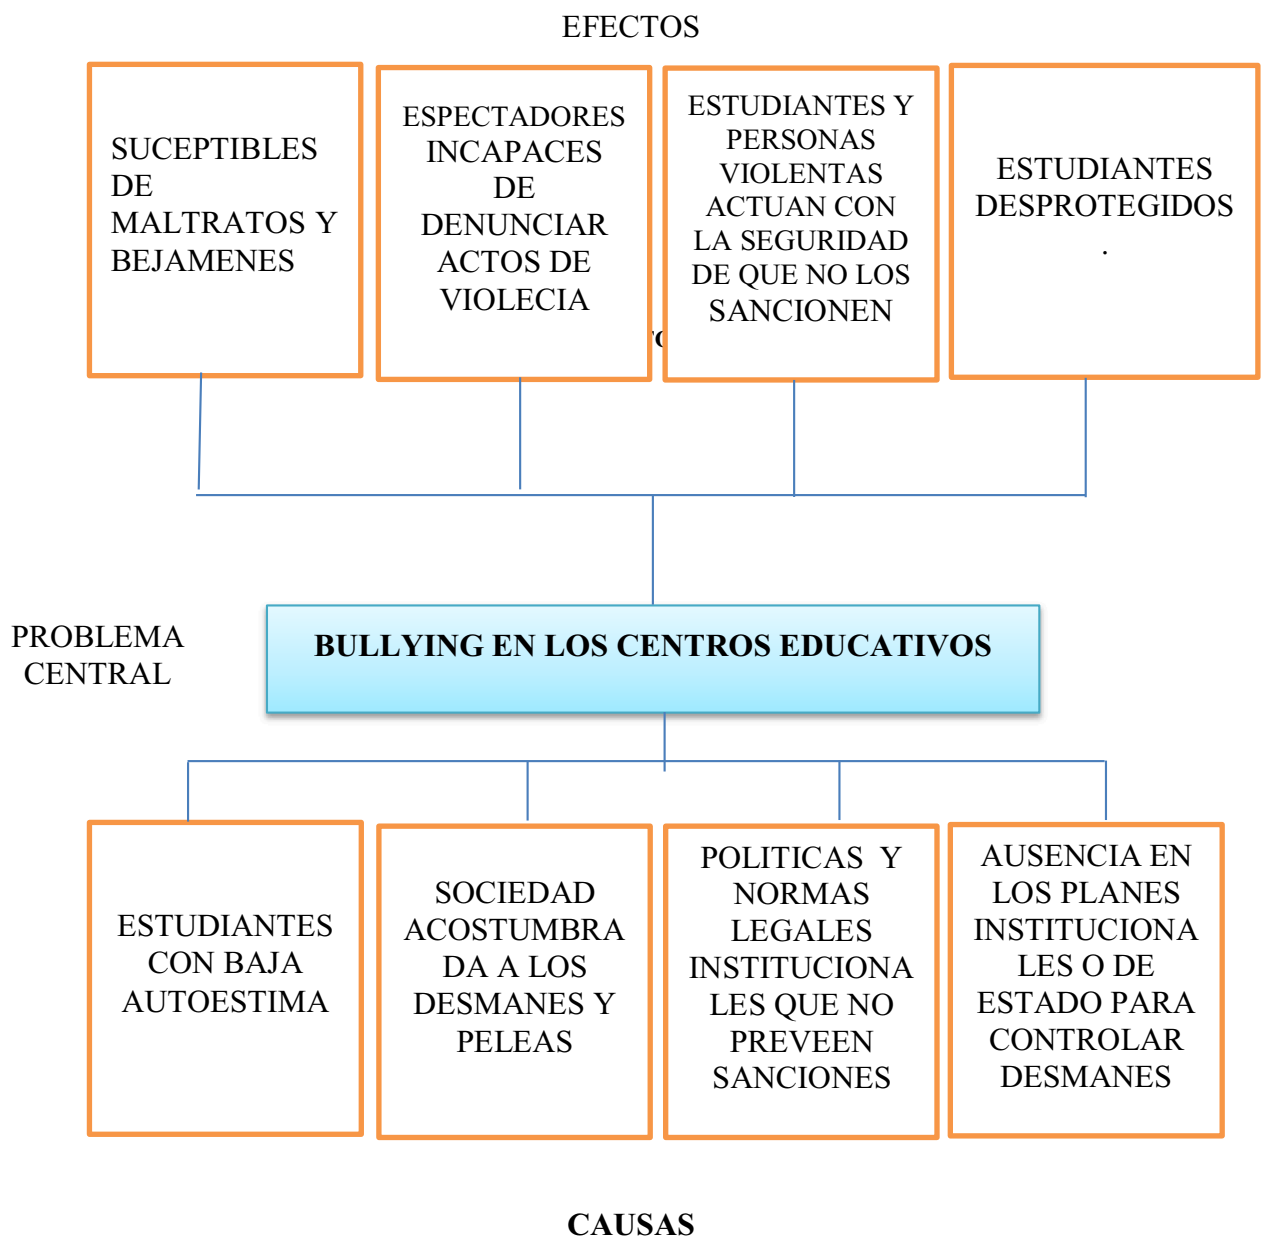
EFECTOS

SUCEPTIBLES DE MALTRATOS Y BEJAMENES

ESPECTADORES INCAPACES DE DENUNCIAR ACTOS DE VIOLECIA

ESTUDIANTES Y PERSONAS VIOLENTAS ACTUAN CON LA SEGURIDAD DE QUE NO LOS SANCIONEN

ESTUDIANTES DESPROTEGIDOS .

PROBLEMA CENTRAL

BULLYING EN LOS CENTROS EDUCATIVOS

ESTUDIANTES CON BAJA AUTOESTIMA

SOCIEDAD ACOSTUMBRADA A LOS DESMANES Y PELEAS

POLITICAS Y NORMAS LEGALES INSTITUCIONALES QUE NO PREVEEN SANCIONES

AUSENCIA EN LOS PLANES INSTITUCIONALES O DE ESTADO PARA CONTROLAR DESMANES

CAUSAS